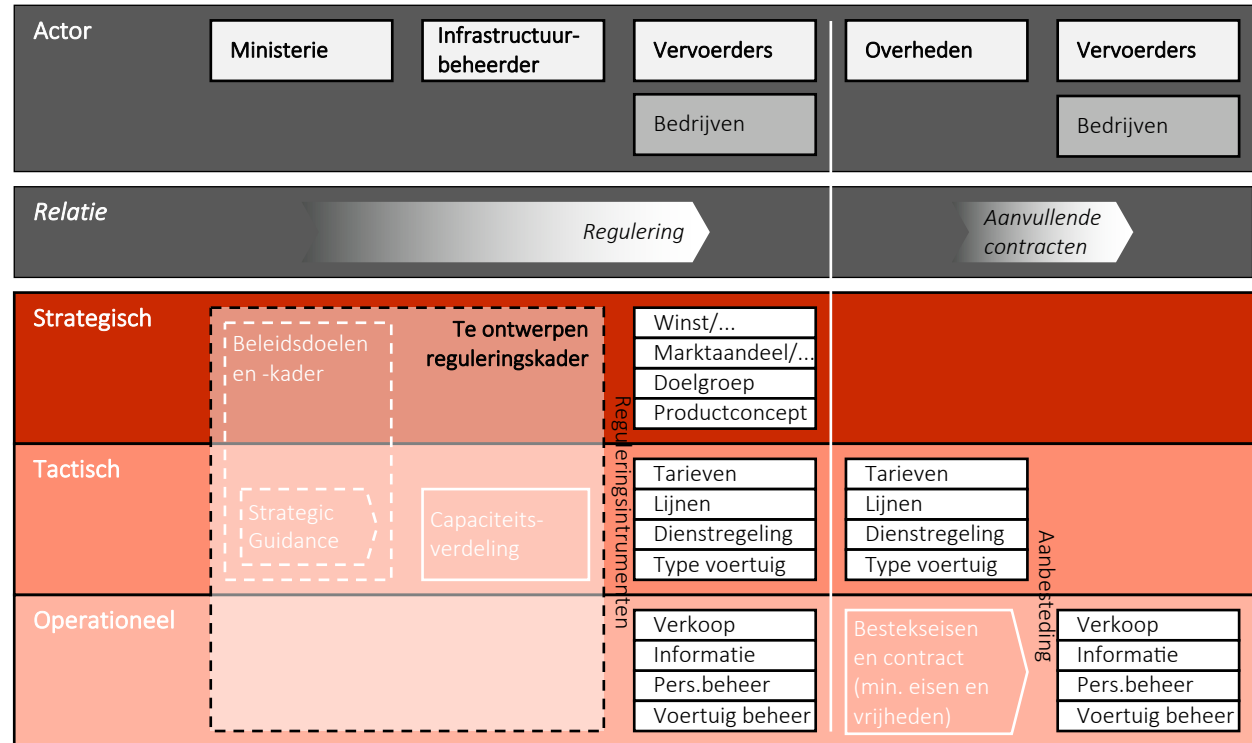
Actor

Ministerie

Infrastructuurbeheerder

Vervoerders

Bedrijven

Overheden

Vervoerders

Bedrijven

Relatie

Regulering

Aanvullende contracten

Strategisch

Beleidsdoelen en -kader

Te ontwerpen reguleringskader

Winst/...
Marktaandeel/...
Doelgroep
Productconcept

Reguleringsintrumenten

Tactisch

Strategic Guidance

Capaciteitsverdeling

Tarieven
Lijnen
Dienstregeling
Type voertuig

Tarieven
Lijnen
Dienstregeling
Type voertuig

Aanbesteding

Operationeel

Verkoop
Informatie
Pers.beheer
Voertuig beheer

Bestekseisen en contract (min. eisen en vrijheden)

Verkoop
Informatie
Pers.beheer
Voertuig beheer